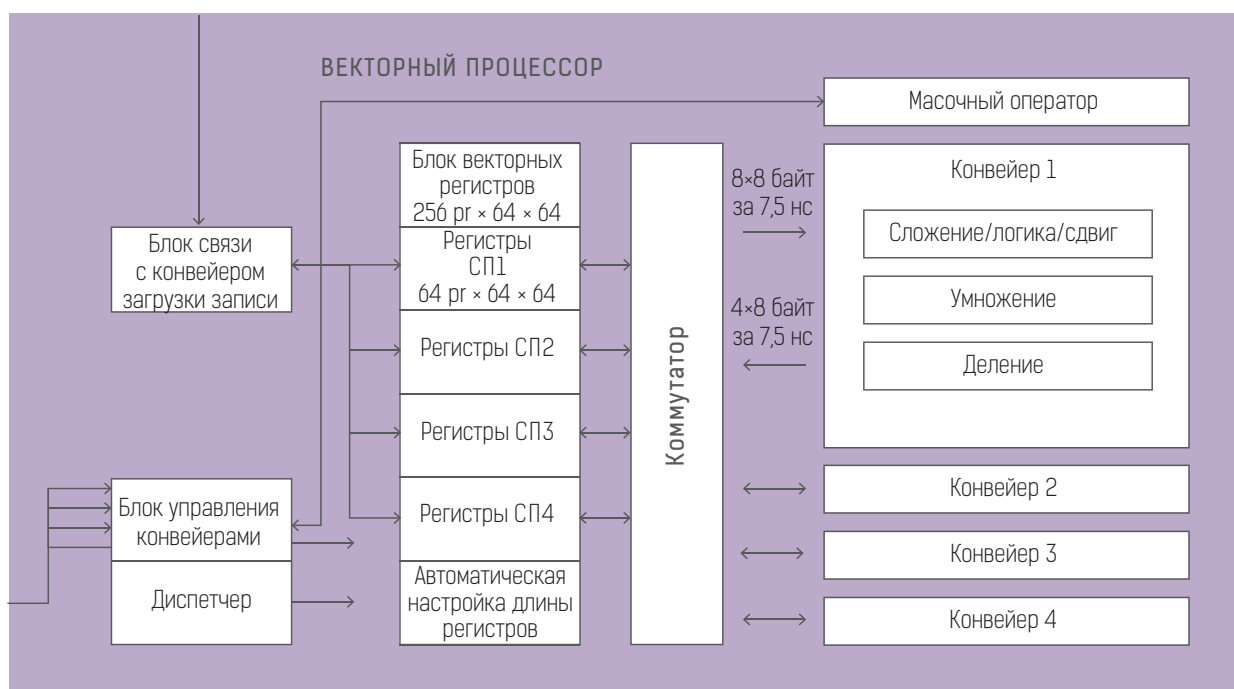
ВЕКТОРНЫЙ ПРОЦЕССОР

Масочный оператор

Блок связи с конвейером загрузки записи

Блок векторных регистров 256 рг × 64 × 64

Регистры СП1 64 рг × 64 × 64

Регистры СП2

Регистры СП3

Регистры СП4

Автоматическая настройка длины регистров

Коммутатор

8×8 байт за 7,5 нс

4×8 байт за 7,5 нс

Конвейер 1

Сложение/логика/сдвиг

Умножение

Деление

Конвейер 2

Конвейер 3

Конвейер 4

Блок управления конвейерами

Диспетчер